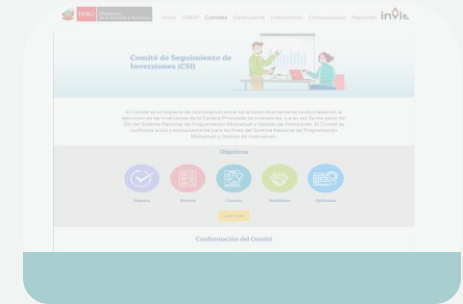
PERÚ Ministerio de Economía y Finanzas
Inicio OGEIP Comités Seguimiento Instructivos Comunicados Reportes invie

Comité de Seguimiento de Inversiones (CSI)

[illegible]

Objetivos

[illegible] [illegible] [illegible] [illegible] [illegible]

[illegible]

Conformación del Comité